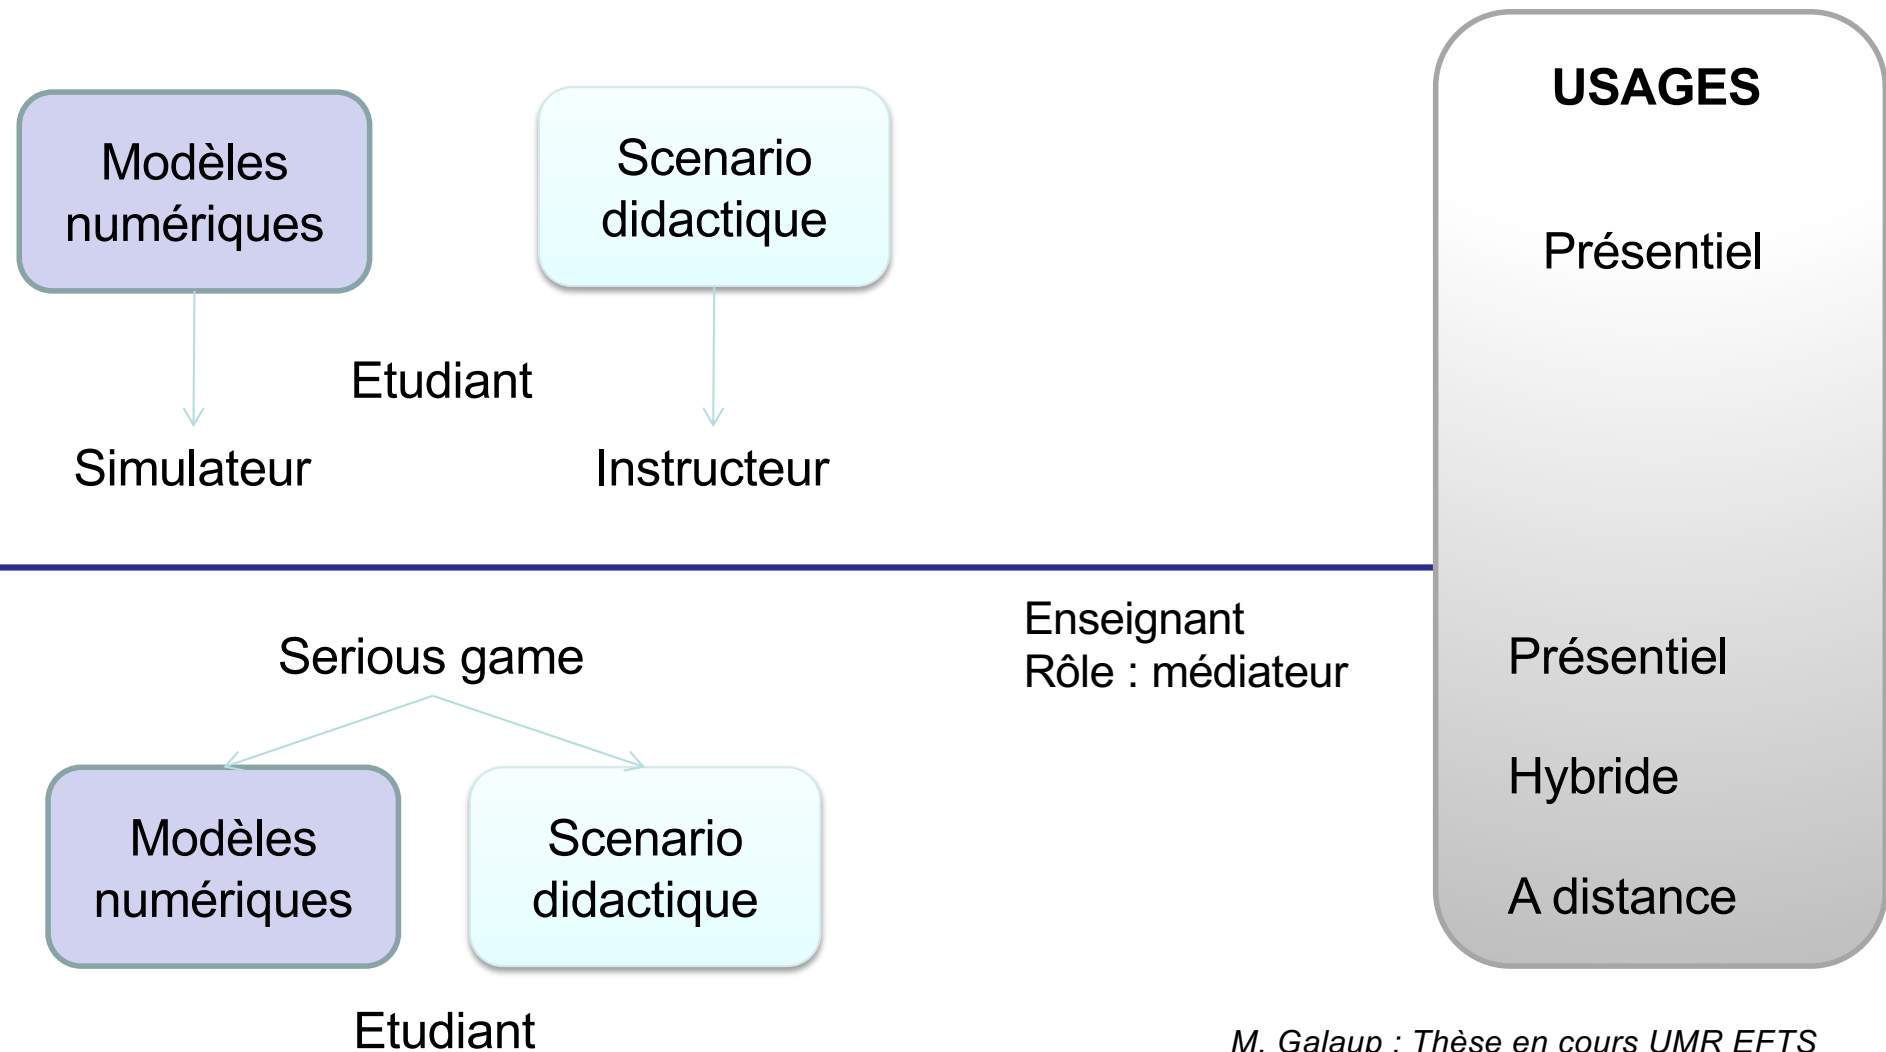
Modèles numériques

Scenario didactique

Etudiant

Simulateur

Instructeur

USAGES

Présentiel

Serious game

Enseignant
Rôle : médiateur

Modèles numériques

Scenario didactique

Etudiant

Présentiel

Hybride

A distance

M. Galaup : Thèse en cours UMR EFTS